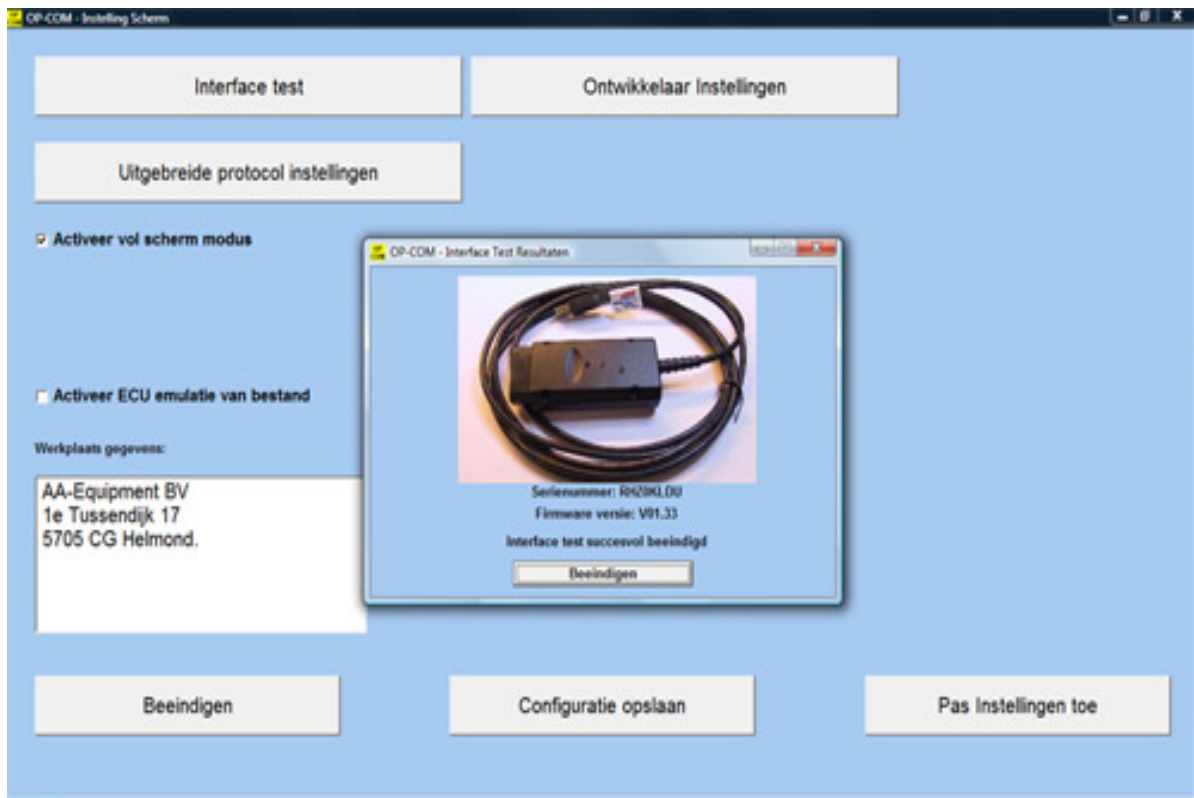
OP-COM - Instelling Scherm

Interface test

Ontwikkelaar Instellingen

Uitgebreide protocol instellingen

Activeer vol scherm modus

Activeer ECU emulatie van bestand

Werkplaats gegevens:

AA-Equipment BV
1e Tussendijk 17
5705 CG Helmond.

OP-COM - Interface Test Resultaten

Serienummer: RH20KLDU

Firmware versie: V01.33

Interface test succesvol beeindigd

Beeindigen

Beeindigen

Configuratie opslaan

Pas Instellingen toe